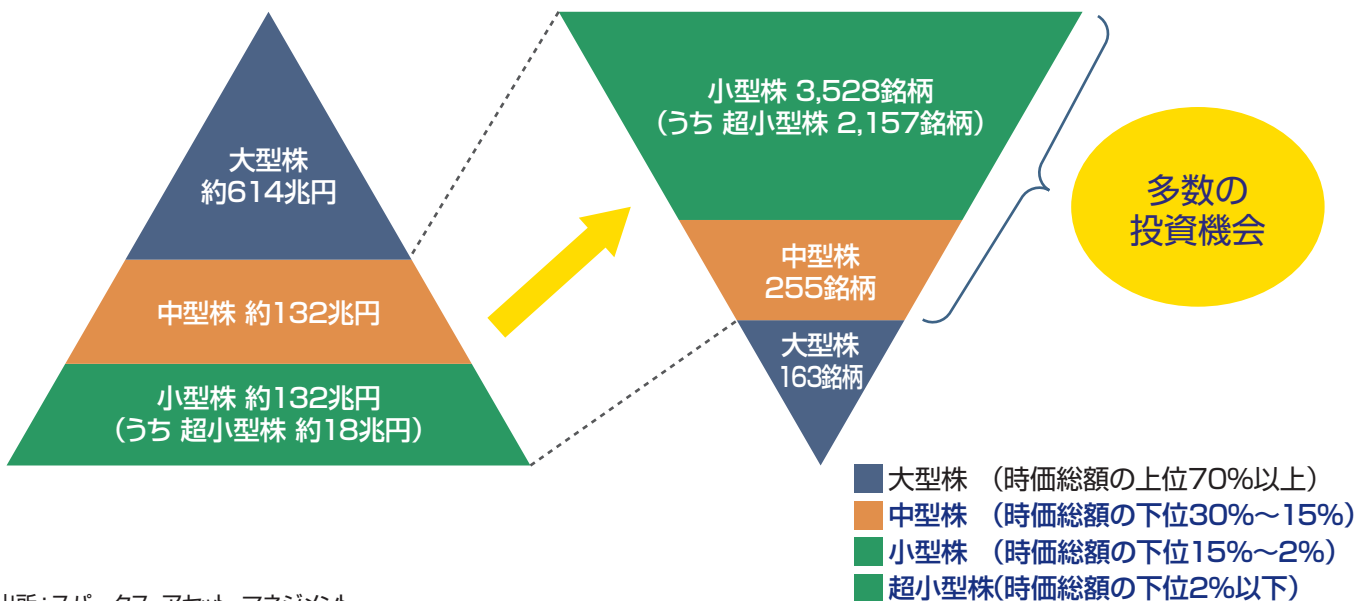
大型株
約614兆円

中型株 約132兆円

小型株 約132兆円
（うち 超小型株 約18兆円）

小型株 3,528銘柄
（うち 超小型株 2,157銘柄）

中型株
255銘柄

大型株
163銘柄

多数の
投資機会

大型株 （時価総額の上位70%以上）
中型株 （時価総額の下位30%～15%）
小型株 （時価総額の下位15%～2%）
超小型株(時価総額の下位2%以下)

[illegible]所：スパークス・アセット・マネジメント